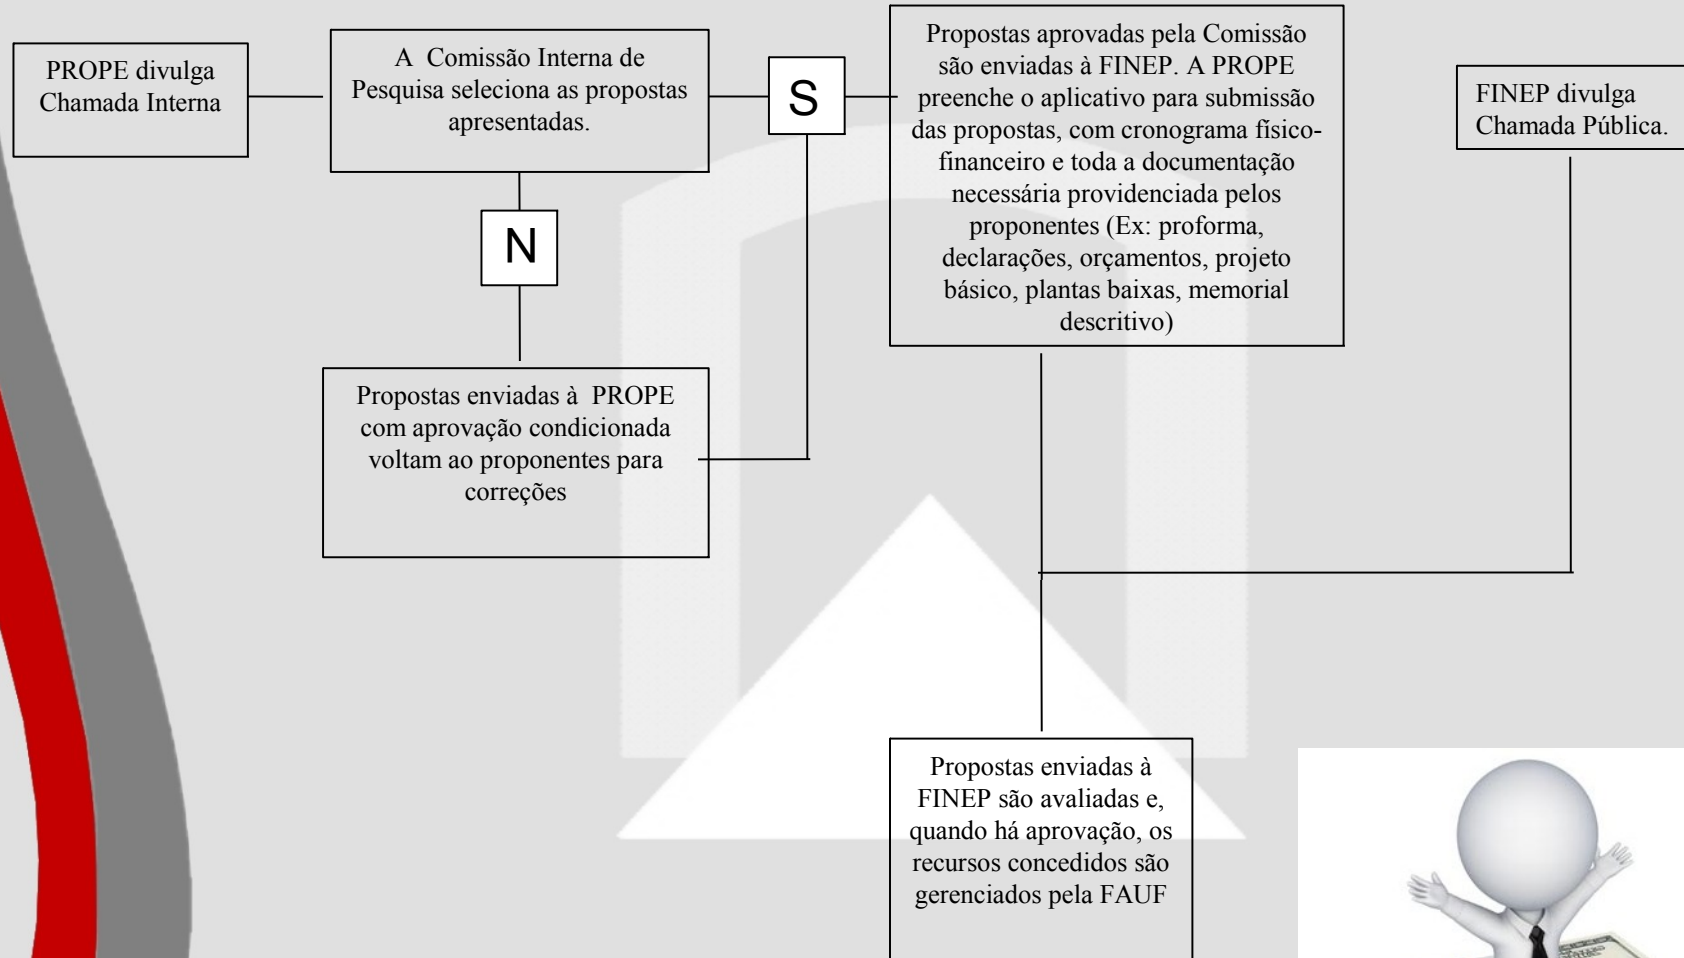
PROPE divulga Chamada Interna

A Comissão Interna de Pesquisa seleciona as propostas apresentadas.

S

Propostas aprovadas pela Comissão são enviadas à FINEP. A PROPE preenche o aplicativo para submissão das propostas, com cronograma físico-financeiro e toda a documentação necessária providenciada pelos proponentes (Ex: proforma, declarações, orçamentos, projeto básico, plantas baixas, memorial descritivo)

FINEP divulga Chamada Pública.

N

Propostas enviadas à PROPE com aprovação condicionada voltam ao proponentes para correções

Propostas enviadas à FINEP são avaliadas e, quando há aprovação, os recursos concedidos são gerenciados pela FAUF